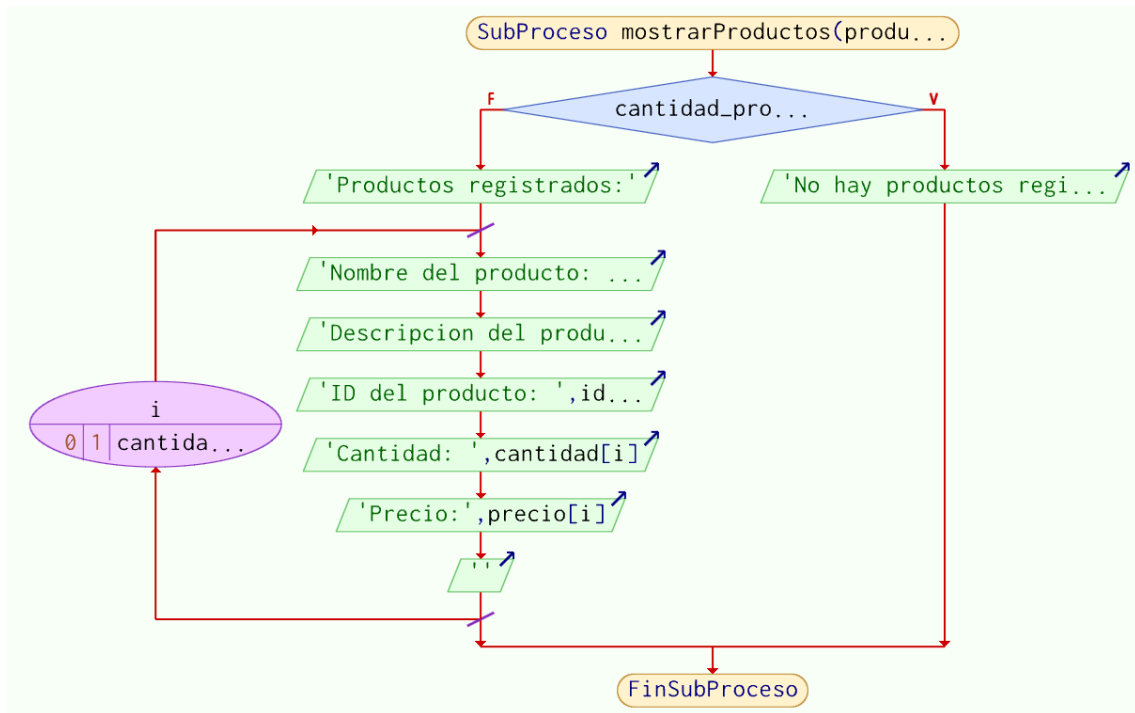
SubProceso mostrarProductos(produ...

cantidad_pro...

F

V

'Productos registrados:'

'No hay productos regi...

'Nombre del producto: ...

'Descripcion del produ...

'ID del producto: ',id...

i

0 | 1 | cantida...

'Cantidad: ',cantidad[i]

'Precio:',precio[i]

''

FinSubProceso